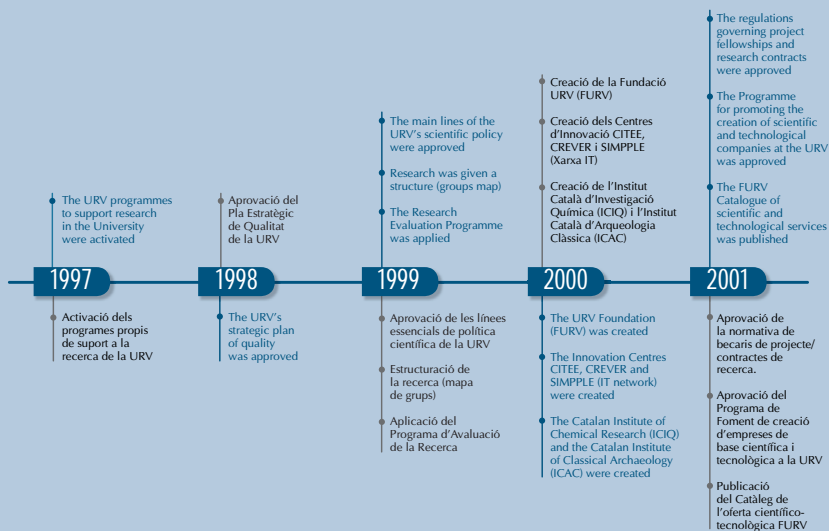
The URV programmes to support research in the University were activated

1997

Activació dels programes propis de suport a la recerca de la URV

Aprovació del Pla Estratègic de Qualitat de la URV

1998

The URV's strategic plan of quality was approved

The main lines of the URV's scientific policy were approved

Research was given a structure (groups map)

The Research Evaluation Programme was applied

1999

Aprovació de les línees essencials de política científica de la URV

Estructuració de la recerca (mapa de grups)

Aplicació del Programa d'Avaluació de la Recerca

Creació de la Fundació URV (FURV)

Creació dels Centres d'Innovació CITEE, CREVER i SIMPPLE (Xarxa IT)

Creació de l'Institut Català d'Investigació Química (ICIQ) i l'Institut Català d'Arqueologia Clàssica (ICAC)

2000

The URV Foundation (FURV) was created

The Innovation Centres CITEE, CREVER and SIMPPLE (IT network) were created

The Catalan Institute of Chemical Research (ICIQ) and the Catalan Institute of Classical Archaeology (ICAC) were created

The regulations governing project fellowships and research contracts were approved

The Programme for promoting the creation of scientific and technological companies at the URV was approved

The FURV Catalogue of scientific and technological services was published

2001

Aprovació de la normativa de becaris de projecte/ contractes de recerca.

Aprovació del Programa de Foment de creació d'empreses de base científica i tecnològica a la URV

Publicació del Catàleg de l'oferta científico-tecnològica FURV